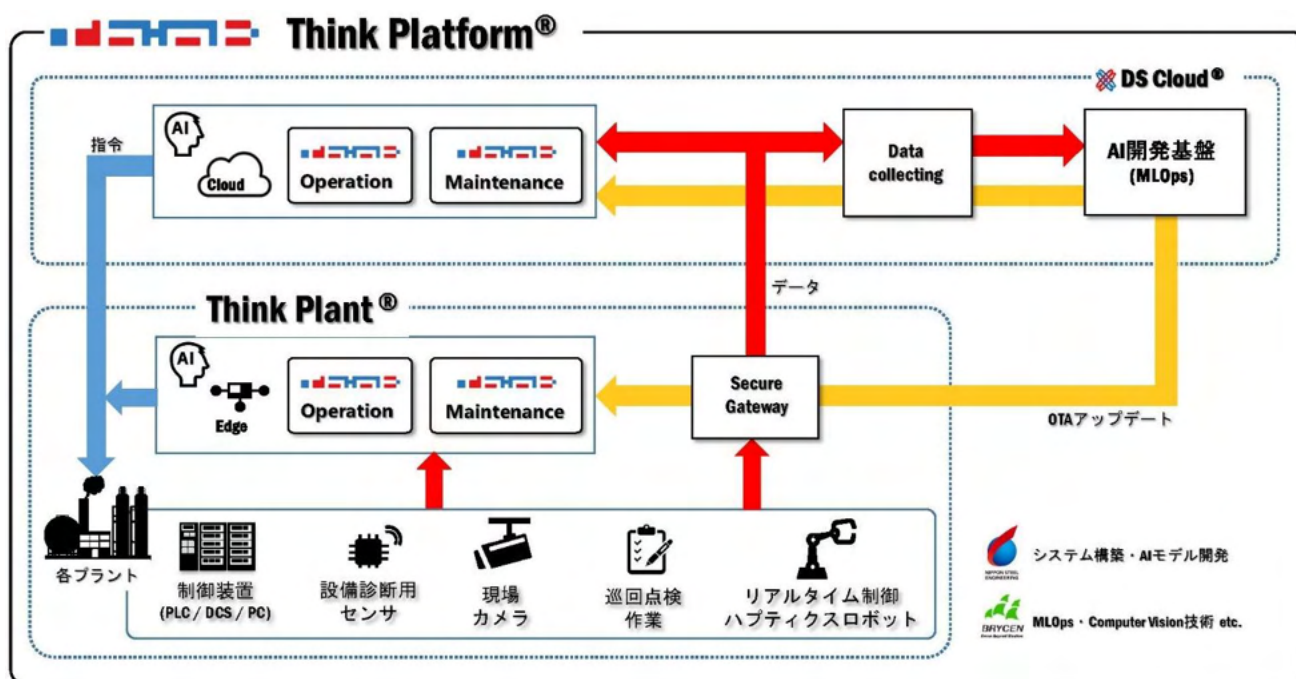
Think Platform®

DS Cloud®

指令

AI

Cloud

Operation

Maintenance

Data collecting

AI開発基盤 (MLOps)

データ

Think Plant®

AI

Edge

Operation

Maintenance

Secure Gateway

OTAアップデート

各プラント

制御装置 (PLC / DCS / PC)

設備診断用 センサ

現場 カメラ

巡回点検 作業

リアルタイム制御 ハプティクスロボット

システム構築・AIモデル開発

BRYCEN

MLOps・Computer Vision技術 etc.